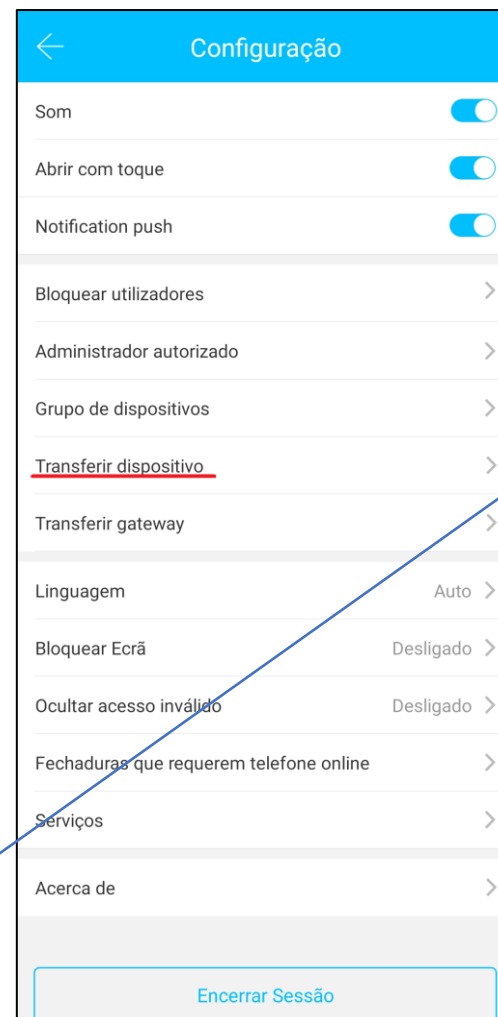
Configuração

Som

Abrir com toque

Notification push

Bloquear utilizadores

Administrador autorizado

Grupo de dispositivos

Transferir dispositivo

Transferir gateway

Linguagem Auto

Bloquear Ecrã Desligado

Ocultar acesso inválido Desligado

Fechaduras que requerem telefone online

Serviços

Acerca de

Encerrar Sessão